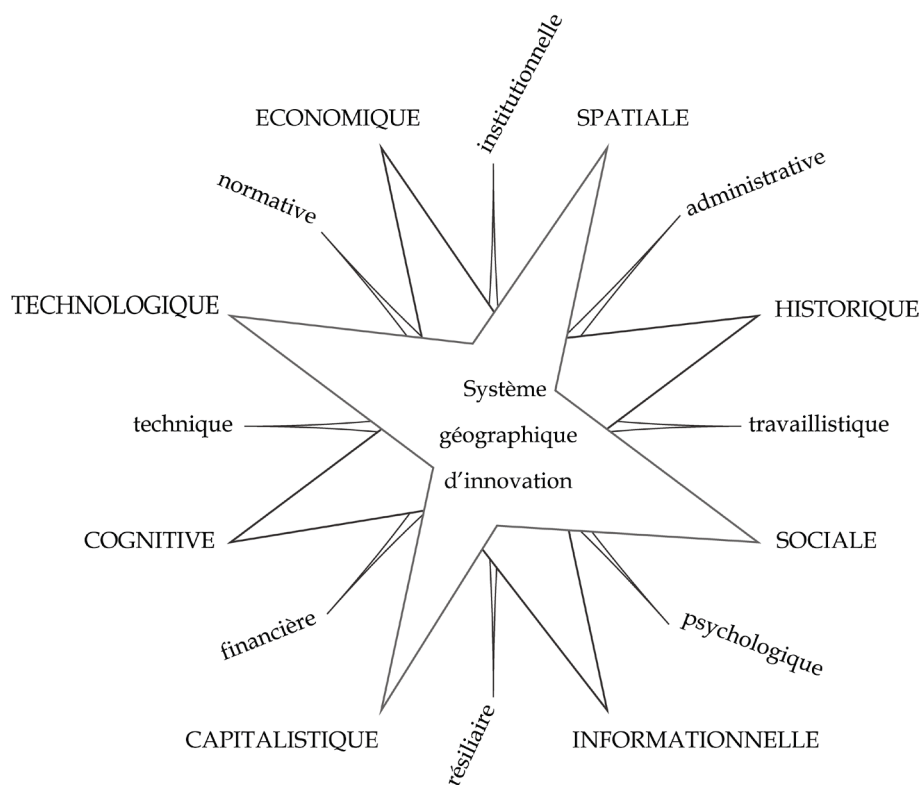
ECONOMIQUE
institutionnelle
SPATIALE
normative
administrative
TECHNOLOGIQUE
HISTORIQUE
Système géographique d'innovation
technique
travaillistique
COGNITIVE
SOCIALE
financière
psychologique
CAPITALISTIQUE
résiliaire
INFORMATIONNELLE